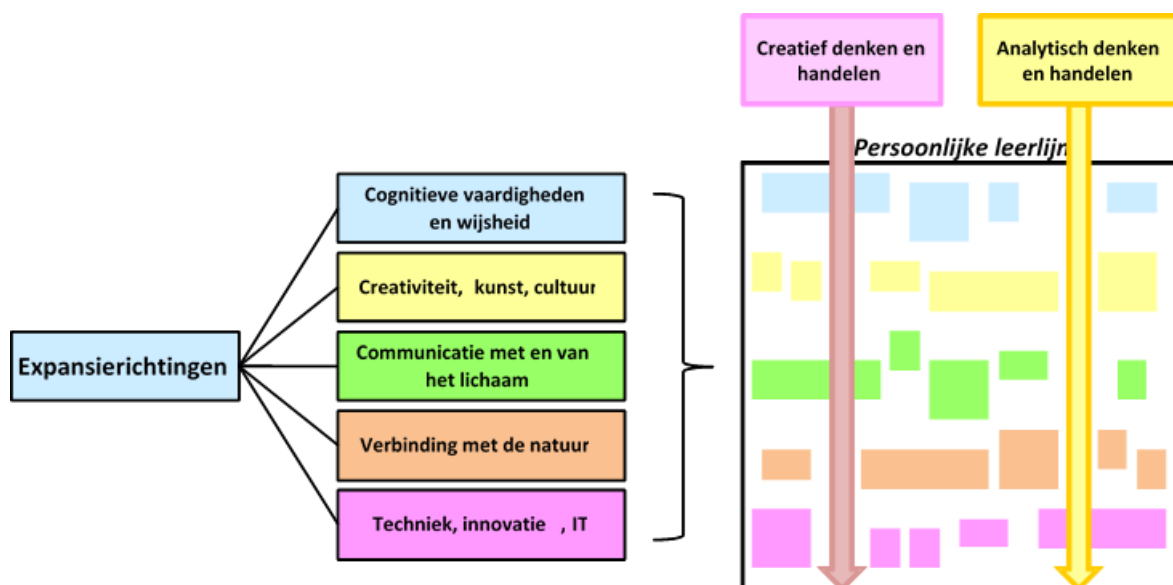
Creatief denken en handelen

Analytisch denken en handelen

Persoonlijke leerlijn

Expansierichtingen

Cognitieve vaardigheden en wijsheid

Creativiteit, kunst, cultuur

Communicatie met en van het lichaam

Verbinding met de natuur

Techniek, innovatie , IT